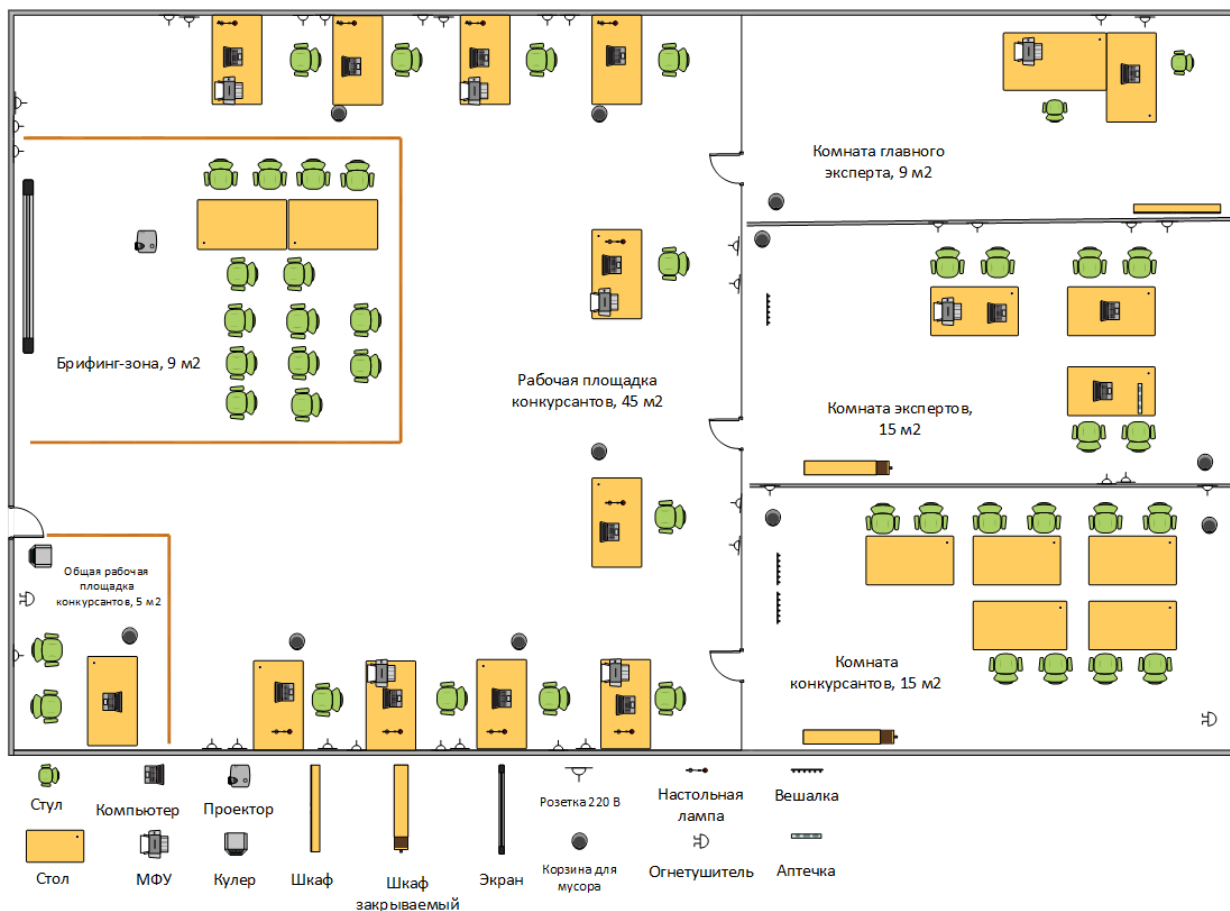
Комната главного эксперта, 9 м2

Брифинг-зона, 9 м2

Рабочая площадка конкурсантов, 45 м2

Комната экспертов, 15 м2

Общая рабочая площадка конкурсантов, 5 м2

Комната конкурсантов, 15 м2

Стул
Компьютер
Проектор
Шкаф
Шкаф закрываемый
Экран
Розетка 220 В
Настольная лампа
Вешалка
Стол
МФУ
Кулер
Корзина для мусора
Огнетушитель
Аптечка